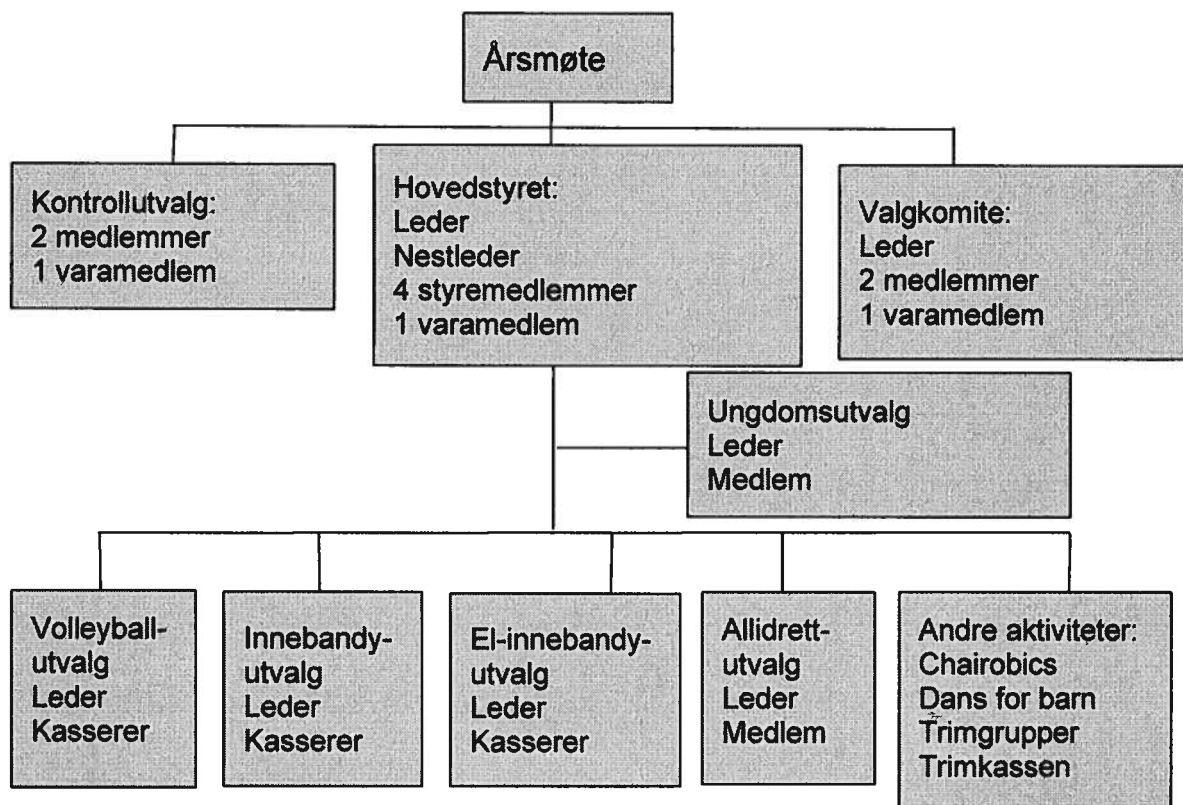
Årsmøte

Kontrollutvalg:
2 medlemmer
1 varamedlem

Hovedstyret:
Leder
Nestleder
4 styremedlemmer
1 varamedlem

Valgkomite:
Leder
2 medlemmer
1 varamedlem

Ungdomsutvalg
Leder
Medlem

Volleyball-utvalg
Leder
Kasserer

Innebandy-utvalg
Leder
Kasserer

El-innebandy-utvalg
Leder
Kasserer

Allidrett-utvalg
Leder
Medlem

Andre aktiviteter:
Chairobics
Dans for barn
Trimgrupper
Trimkassen